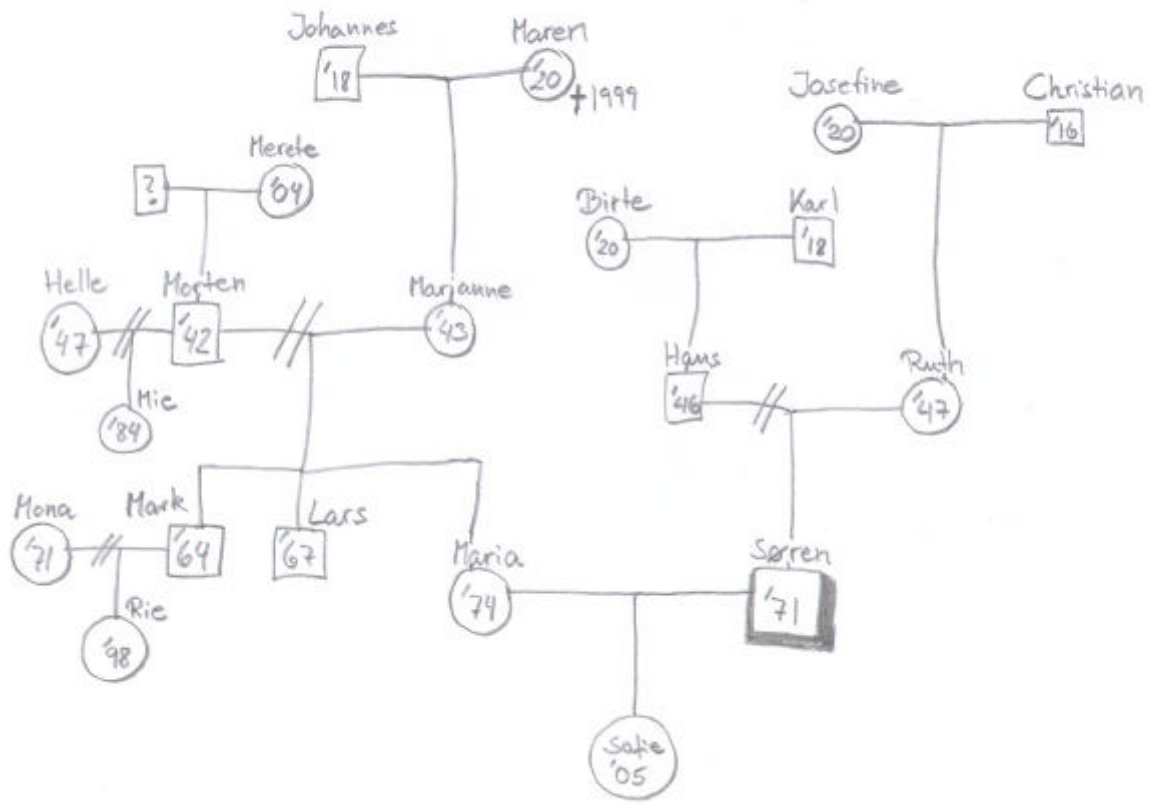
Johannes
'18
Maren
'20
†1999
Josefine
'20
Christian
'16
Merete
?
'64
Birte
'20
Karl
'18
Helle
'47
Morten
'42
Marianne
'43
Hans
'46
Ruth
'47
Mie
'84
Mona
'71
Mark
'64
Lars
'67
Maria
'74
Søren
'71
Rie
'98
Sofie
'05